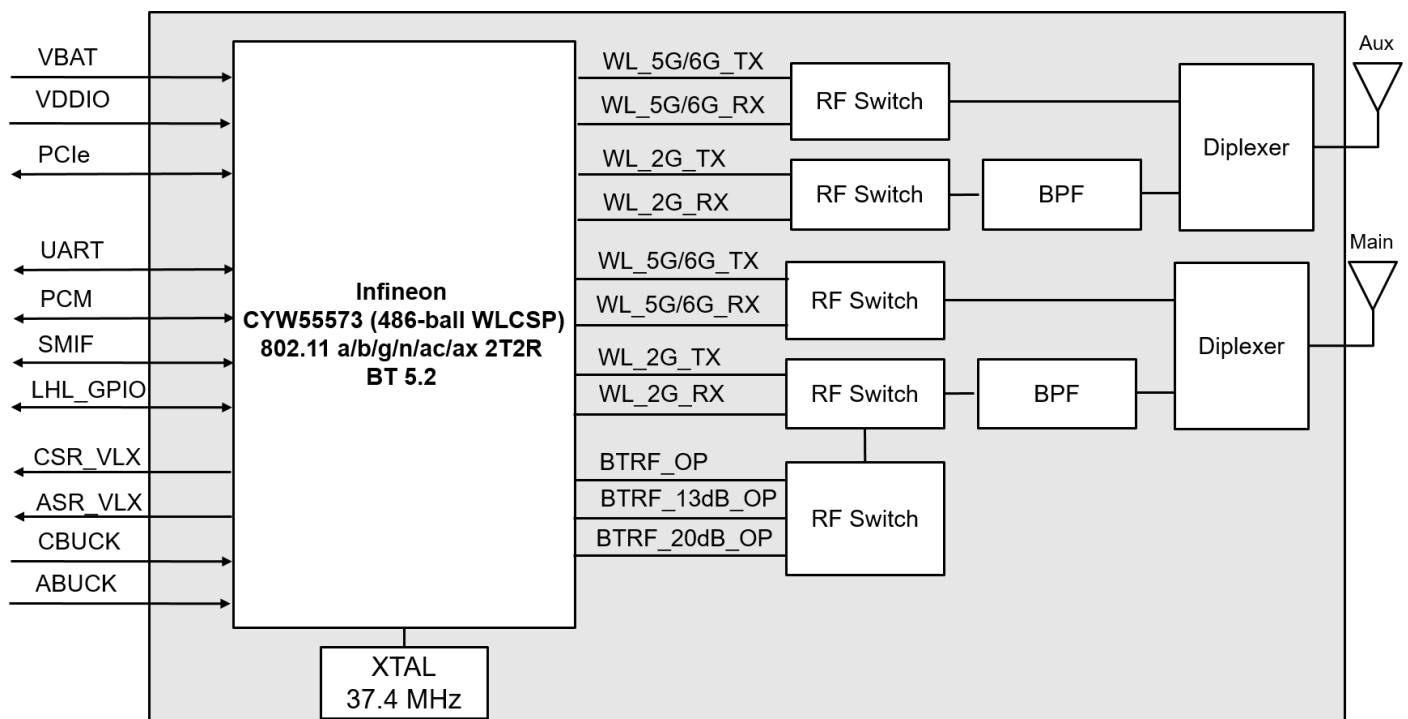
VBAT
VDDIO
PCIe
UART
PCM
SMIF
LHL_GPIO
CSR_VLX
ASR_VLX
CBUCK
ABUCK

Infineon
CYW55573 (486-ball WLCSP)
802.11 a/b/g/n/ac/ax 2T2R
BT 5.2

XTAL
37.4 MHz

WL_5G/6G_TX
WL_5G/6G_RX
RF Switch
WL_2G_TX
WL_2G_RX
RF Switch
BPF
Diplexer
Aux

WL_5G/6G_TX
WL_5G/6G_RX
RF Switch
WL_2G_TX
WL_2G_RX
RF Switch
BPF
Diplexer
Main

BTRF_OP
BTRF_13dB_OP
BTRF_20dB_OP
RF Switch